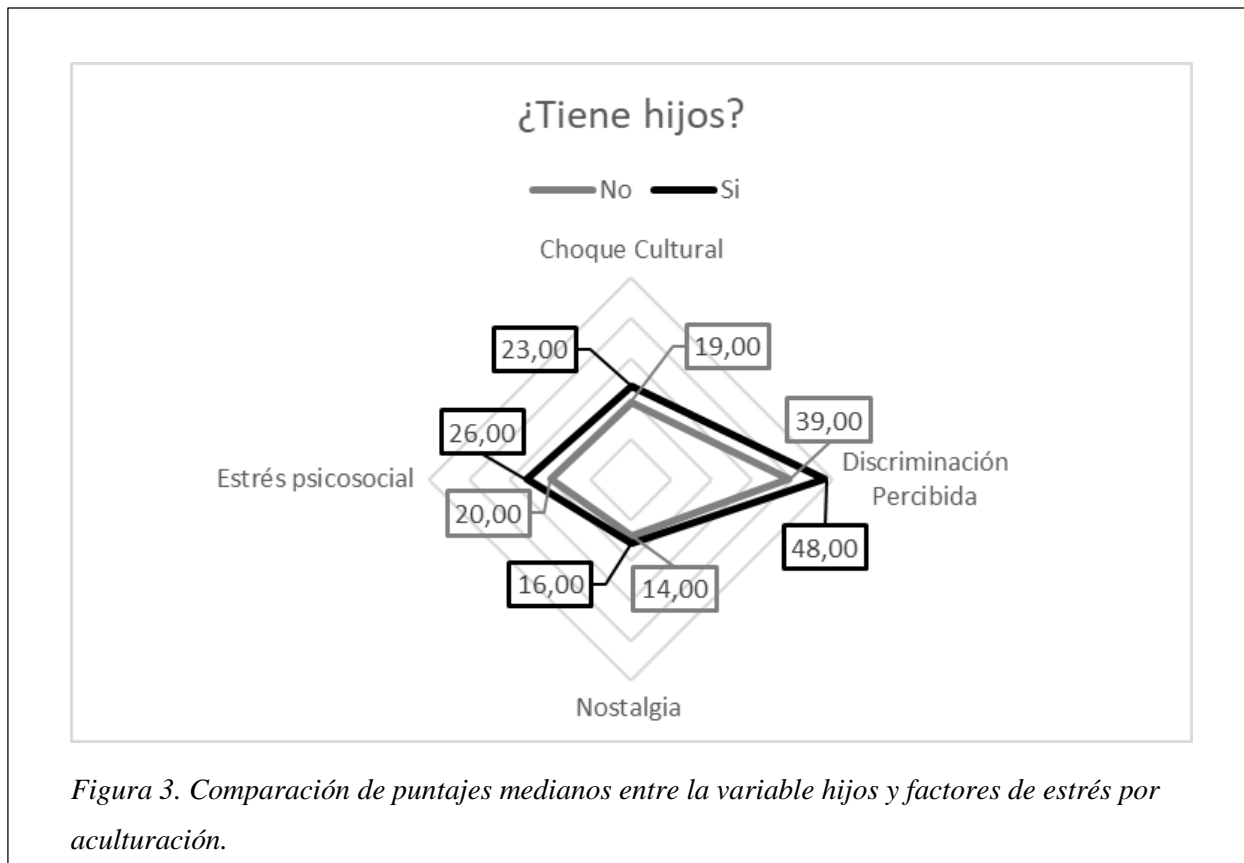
¿Tiene hijos?

No Si

Choque Cultural

23,00

19,00

39,00

26,00

Discriminación Percibida

Estrés psicosocial

20,00

48,00

16,00

14,00

Nostalgia

*Figura 3. Comparación de puntajes medianos entre la variable hijos y factores de estrés por aculturación.*